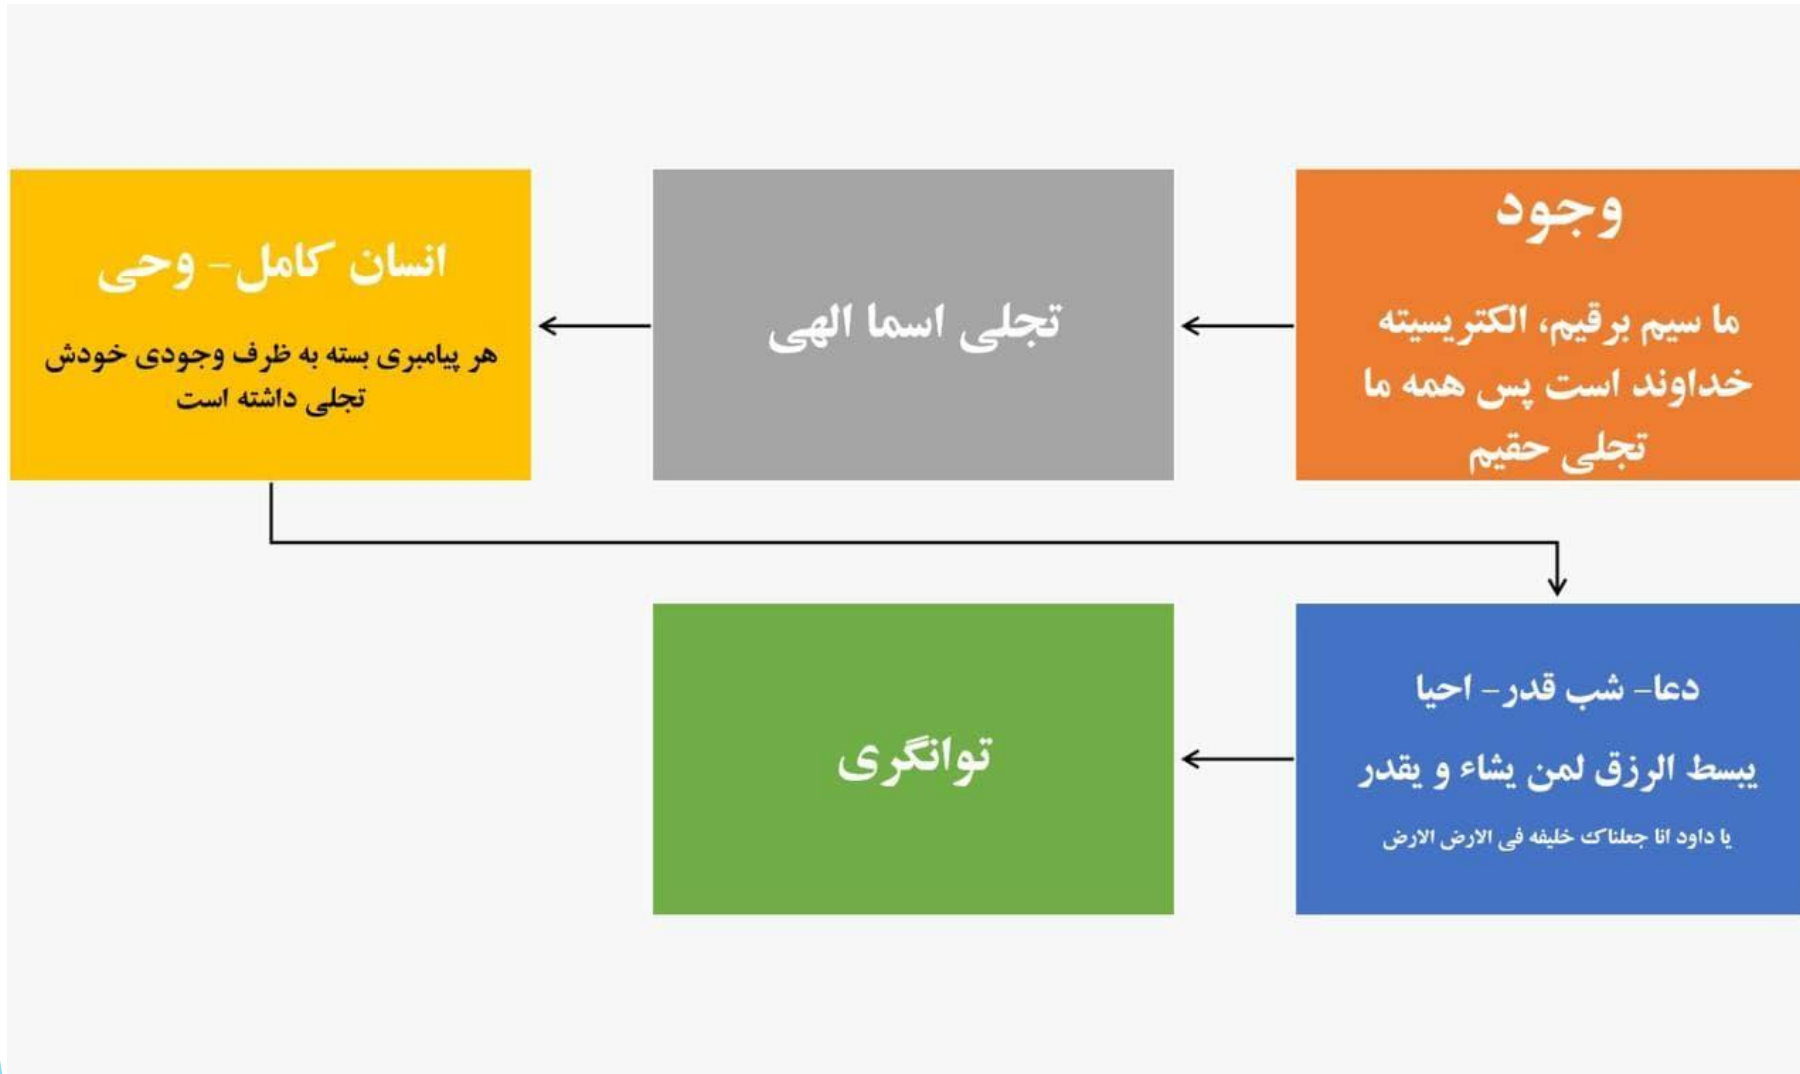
وجود

ما سیم برقیم، الکتریسیته خداوند است پس همه ما تجلی حقیم

تجلی اسما الهی

انسان کامل- وحی

هر پیامبری بسته به ظرف وجودی خودش تجلی داشته است

دعا- شب قدر- احیا

یبسط الرزق لمن یشاء و یقدر

یا داود انا جعلناک خلیفه فی الارض الارض

توانگری